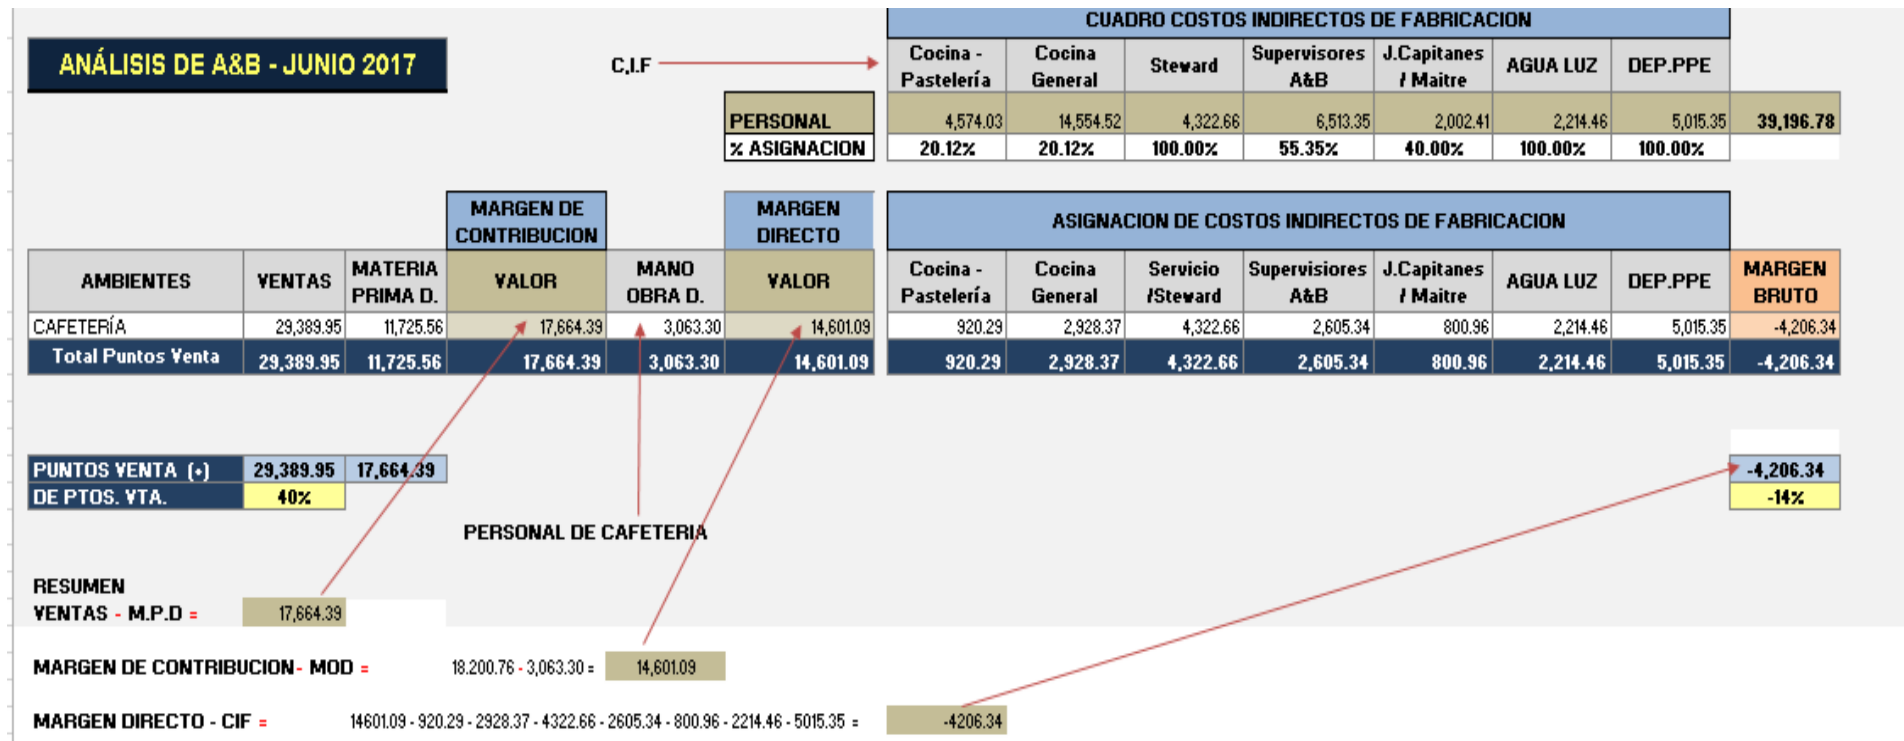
ANÁLISIS DE A&B - JUNIO 2017

C.I.F

CUADRO COSTOS INDIRECTOS DE FABRICACION

| | Cocina - Pastelería | Cocina General | Steward | Supervisores A&B | J.Capitanes / Maitre | AGUA LUZ | DEP.PPE | |
|---|---|---|---|---|---|---|---|---|
| PERSONAL | 4,574.03 | 14,554.52 | 4,322.66 | 6,513.35 | 2,002.41 | 2,214.46 | 5,015.35 | 39,196.78 |
| % ASIGNACION | 20.12% | 20.12% | 100.00% | 55.35% | 40.00% | 100.00% | 100.00% | |

MARGEN DE CONTRIBUCION

MARGEN DIRECTO

ASIGNACION DE COSTOS INDIRECTOS DE FABRICACION

| AMBIENTES | VENTAS | MATERIA PRIMA D. | VALOR | MANO OBRA D. | VALOR | Cocina - Pastelería | Cocina General | Servicio /Steward | Supervisiores A&B | J.Capitanes / Maitre | AGUA LUZ | DEP.PPE | MARGEN BRUTO |
|---|---|---|---|---|---|---|---|---|---|---|---|---|---|
| CAFETERÍA | 29,389.95 | 11,725.56 | 17,664.39 | 3,063.30 | 14,601.09 | 920.29 | 2,928.37 | 4,322.66 | 2,605.34 | 800.96 | 2,214.46 | 5,015.35 | -4,206.34 |
| Total Puntos Venta | 29,389.95 | 11,725.56 | 17,664.39 | 3,063.30 | 14,601.09 | 920.29 | 2,928.37 | 4,322.66 | 2,605.34 | 800.96 | 2,214.46 | 5,015.35 | -4,206.34 |

| PUNTOS VENTA (+) | 29,389.95 | 17,664.39 |
|---|---|---|
| DE PTOS. VTA. | 40% | |

| -4,206.34 |
|---|
| -14% |

PERSONAL DE CAFETERIA

RESUMEN
VENTAS - M.P.D = 17,664.39

MARGEN DE CONTRIBUCION- MOD = 18.200.76 - 3,063.30 = 14,601.09

MARGEN DIRECTO - CIF = 14601.09 - 920.29 - 2928.37 - 4322.66 - 2605.34 - 800.96 - 2214.46 - 5015.35 = -4206.34